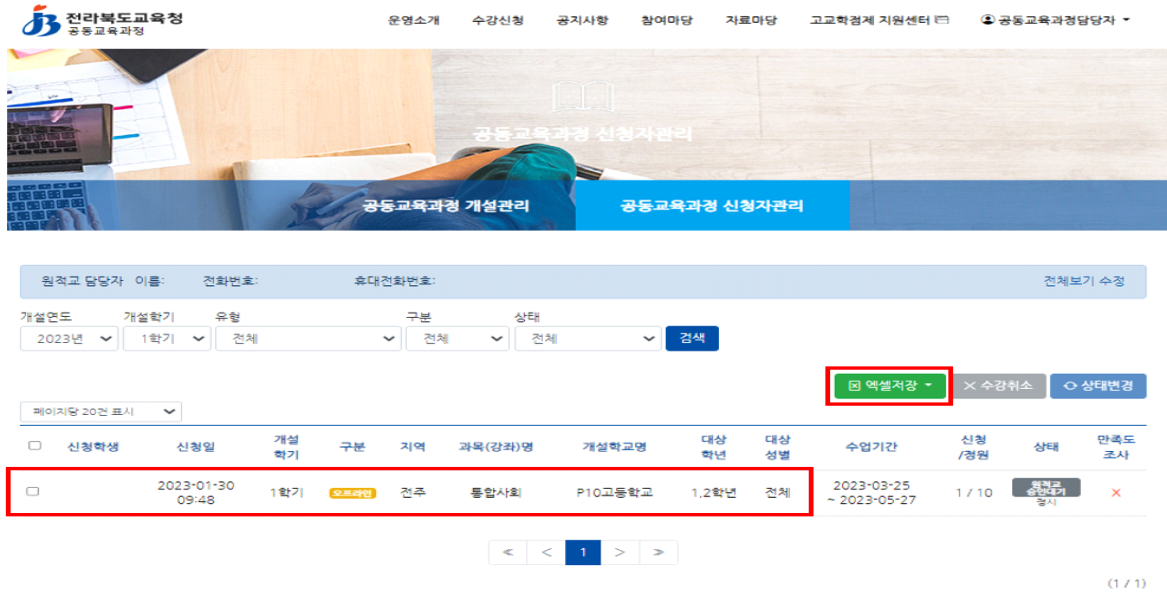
전라북도교육청
공동교육과정

운영소개 수강신청 공지사항 참여마당 자료마당 고교학점제 지원센터 공동교육과정담당자

공동교육과정 신청자관리

공동교육과정 개설관리
공동교육과정 신청자관리

원적고 담당자 이름: 전화번호: 휴대전화번호: 전체보기 수정

개설연도 2023년
개설학기 1학기
유형 전체
구분 전체
상태 전체
검색

엑셀저장
수강취소
상태변경

페이지당 20건 표시

| | 신청학생 | 신청일 | 개설학기 | 구분 | 지역 | 과목(강좌)명 | 개설학교명 | 대상학년 | 대상성별 | 수업기간 | 신청/정원 | 상태 | 만족도조사 |
|---|---|---|---|---|---|---|---|---|---|---|---|---|---|
| | | 2023-01-30 09:48 | 1학기 | 오프라인 | 전주 | 통합사회 | P10고등학교 | 1,2학년 | 전체 | 2023-03-25 ~ 2023-05-27 | 1 / 10 | 원적교 승인대기 정시 | × |

1

(1 / 1)